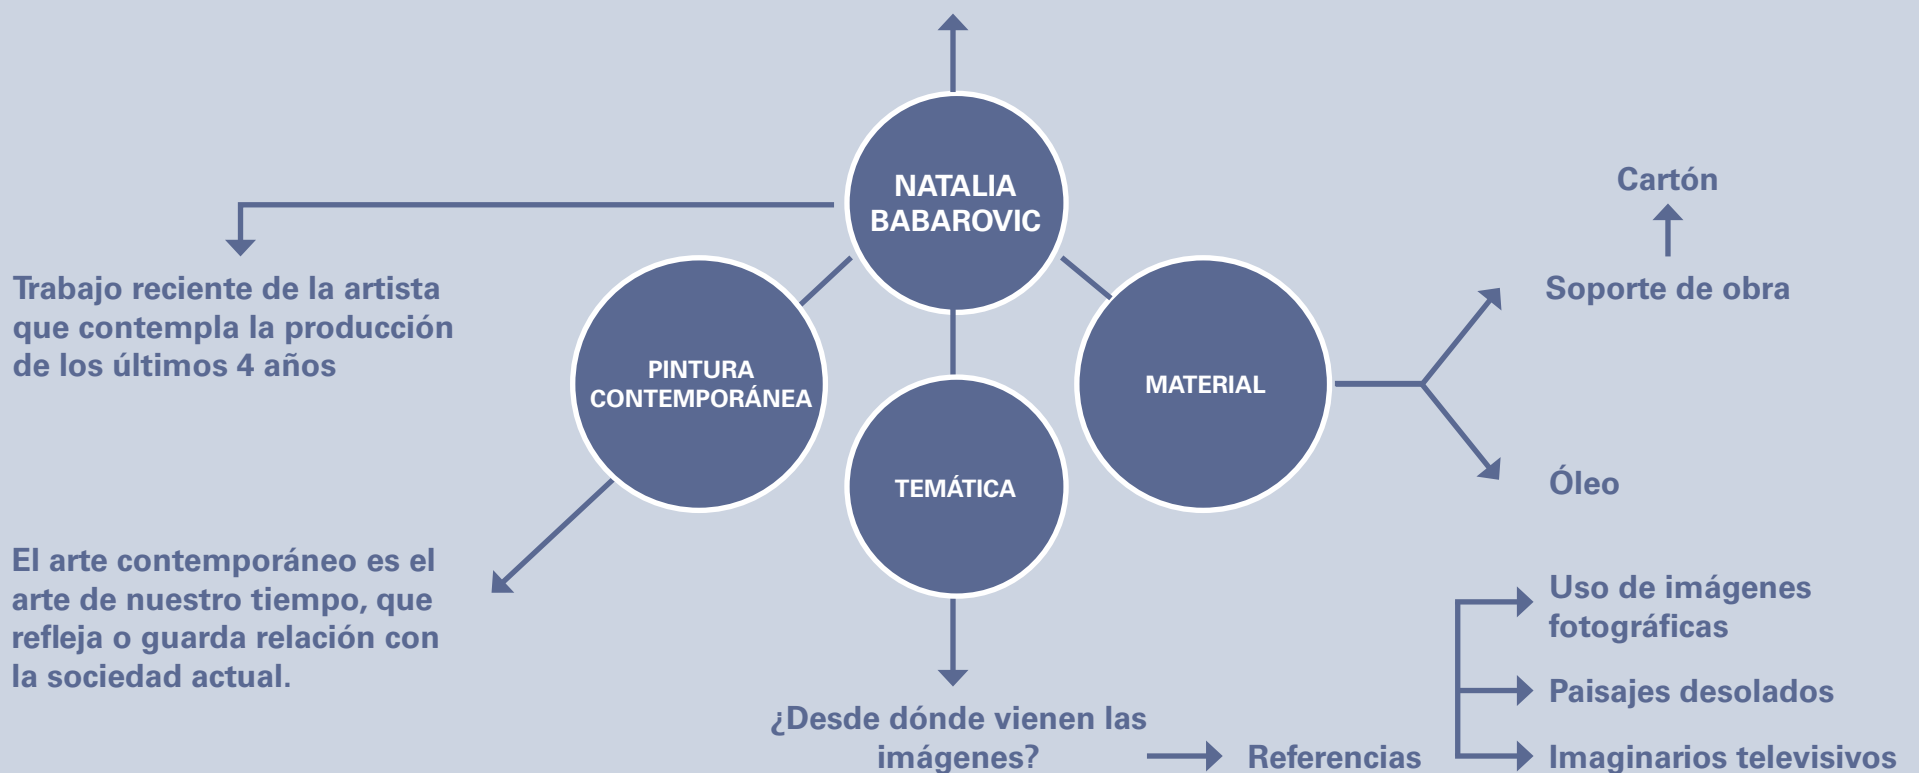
NATALIA BABAROVIC

Trabajo reciente de la artista que contempla la producción de los últimos 4 años

PINTURA CONTEMPORÁNEA

TEMÁTICA

MATERIAL

Cartón

Soporte de obra

Óleo

El arte contemporáneo es el arte de nuestro tiempo, que refleja o guarda relación con la sociedad actual.

¿Desde dónde vienen las imágenes?

Referencias

Uso de imágenes fotográficas

Paisajes desolados

Imaginarios televisivos